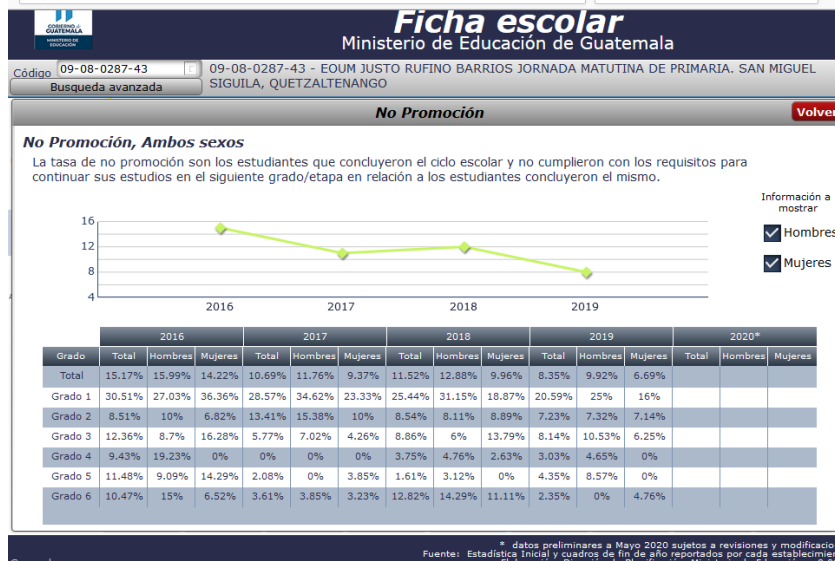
GOBIERNO de GUATEMALA
MINISTERIO DE EDUCACIÓN

Ficha escolar
Ministerio de Educación de Guatemala

Código 09-08-0287-43
Busqueda avanzada
09-08-0287-43 - EOUM JUSTO RUFINO BARRIOS JORNADA MATUTINA DE PRIMARIA. SAN MIGUEL SIGUILA, QUETZALTENANGO

No Promoción
Volver

No Promoción, Ambos sexos
La tasa de no promoción son los estudiantes que concluyeron el ciclo escolar y no cumplieron con los requisitos para continuar sus estudios en el siguiente grado/etapa en relación a los estudiantes concluyeron el mismo.

Información a mostrar
Hombres
Mujeres

16
12
8
4
2016
2017
2018
2019

| Grado | 2016 Total | 2016 Hombres | 2016 Mujeres | 2017 Total | 2017 Hombres | 2017 Mujeres | 2018 Total | 2018 Hombres | 2018 Mujeres | 2019 Total | 2019 Hombres | 2019 Mujeres | 2020* Total | 2020* Hombres | 2020* Mujeres |
|---|---|---|---|---|---|---|---|---|---|---|---|---|---|---|---|
| Total | 15.17% | 15.99% | 14.22% | 10.69% | 11.76% | 9.37% | 11.52% | 12.88% | 9.96% | 8.35% | 9.92% | 6.69% | | | |
| Grado 1 | 30.51% | 27.03% | 36.36% | 28.57% | 34.62% | 23.33% | 25.44% | 31.15% | 18.87% | 20.59% | 25% | 16% | | | |
| Grado 2 | 8.51% | 10% | 6.82% | 13.41% | 15.38% | 10% | 8.54% | 8.11% | 8.89% | 7.23% | 7.32% | 7.14% | | | |
| Grado 3 | 12.36% | 8.7% | 16.28% | 5.77% | 7.02% | 4.26% | 8.86% | 6% | 13.79% | 8.14% | 10.53% | 6.25% | | | |
| Grado 4 | 9.43% | 19.23% | 0% | 0% | 0% | 0% | 3.75% | 4.76% | 2.63% | 3.03% | 4.65% | 0% | | | |
| Grado 5 | 11.48% | 9.09% | 14.29% | 2.08% | 0% | 3.85% | 1.61% | 3.12% | 0% | 4.35% | 8.57% | 0% | | | |
| Grado 6 | 10.47% | 15% | 6.52% | 3.61% | 3.85% | 3.23% | 12.82% | 14.29% | 11.11% | 2.35% | 0% | 4.76% | | | |

* datos preliminares a Mayo 2020 sujetos a revisiones y modificacio
Fuente: Estadística Inicial y cuadros de fin de año reportados por cada establecimie